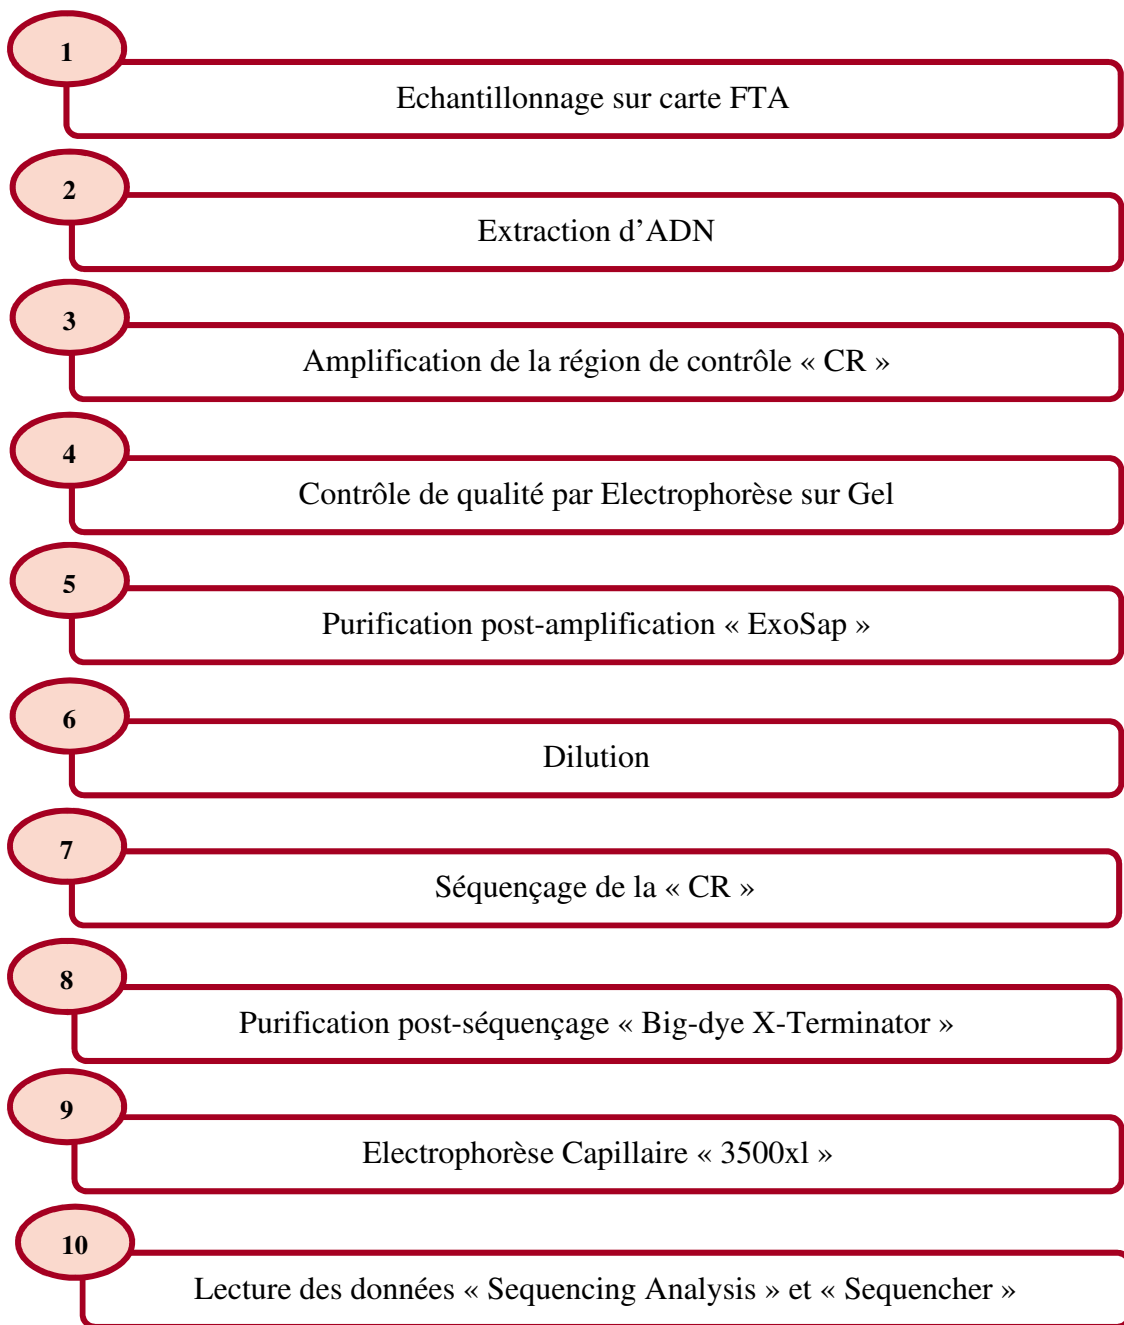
1

Echantillonnage sur carte FTA

2

Extraction d’ADN

3

Amplification de la région de contrôle « CR »

4

Contrôle de qualité par Electrophorèse sur Gel

5

Purification post-amplification « ExoSap »

6

Dilution

7

Séquençage de la « CR »

8

Purification post-séquençage « Big-dye X-Terminator »

9

Electrophorèse Capillaire « 3500xl »

10

Lecture des données « Sequencing Analysis » et « Sequencher »